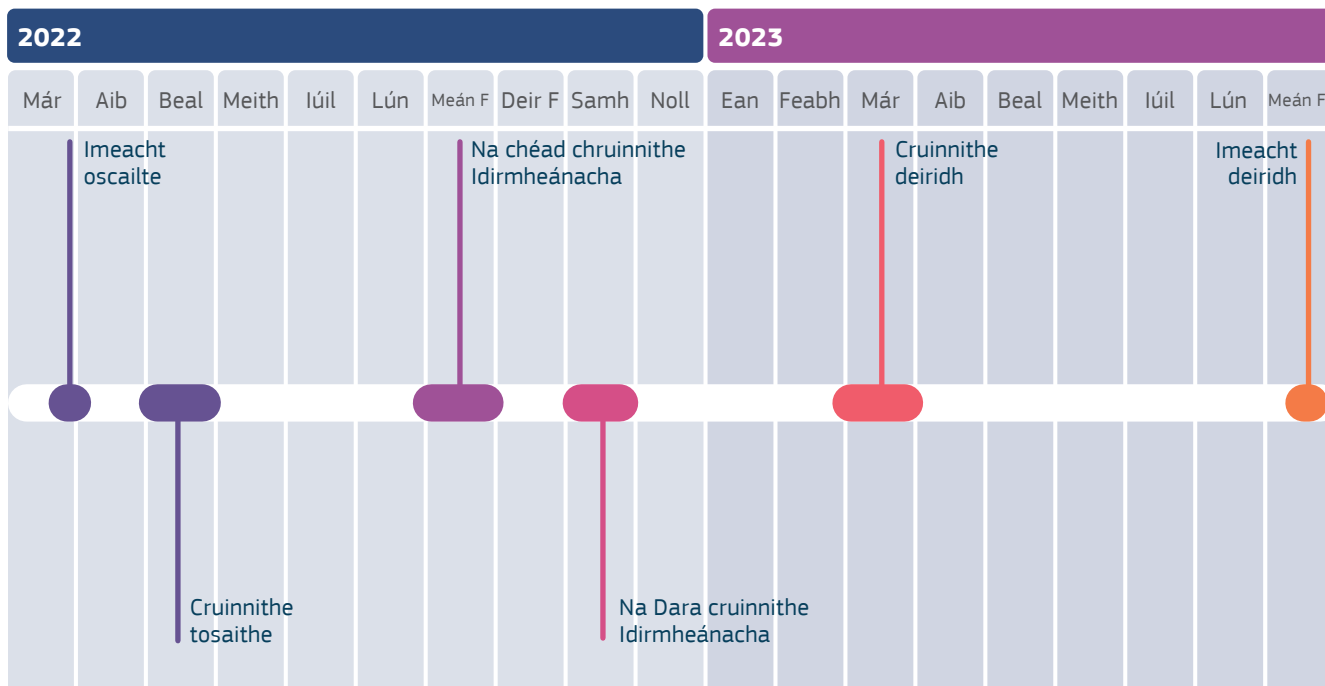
2022

2023

| Már | Aib | Beal | Meith | Iúil | Lún | Meán F | Deir F | Samh | Noll | Ean | Feabh | Már | Aib | Beal | Meith | Iúil | Lún | Meán F |
|---|---|---|---|---|---|---|---|---|---|---|---|---|---|---|---|---|---|---|

Imeacht oscailte

Na chéad chruinnithe Idirmheánacha

Cruinnithe deiridh

Imeacht deiridh

Cruinnithe tosaithe

Na Dara cruinnithe Idirmheánacha